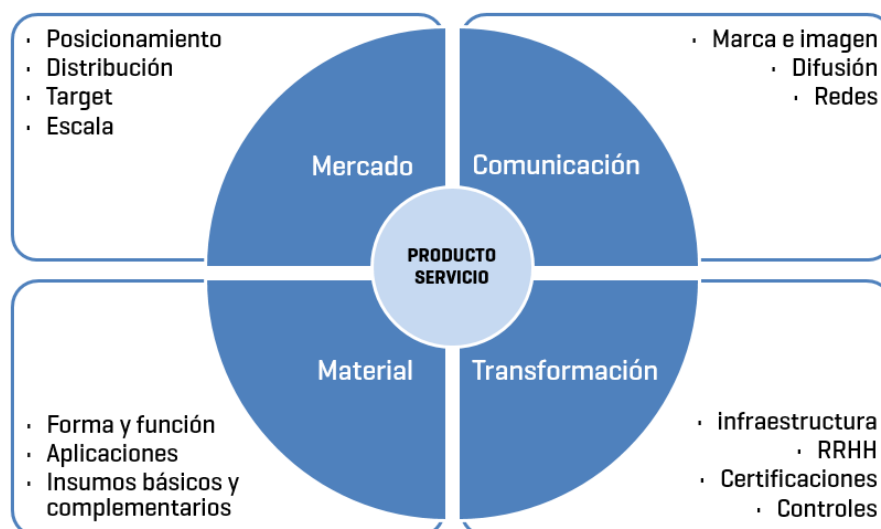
- Posicionamiento
- Distribución
- Target
- Escala

- Marca e imagen
- Difusión
- Redes

Mercado

Comunicación

PRODUCTO SERVICIO

Material

Transformación

- Forma y función
- Aplicaciones
- Insumos básicos y complementarios

- infraestructura
- RRHH
- Certificaciones
- Controles